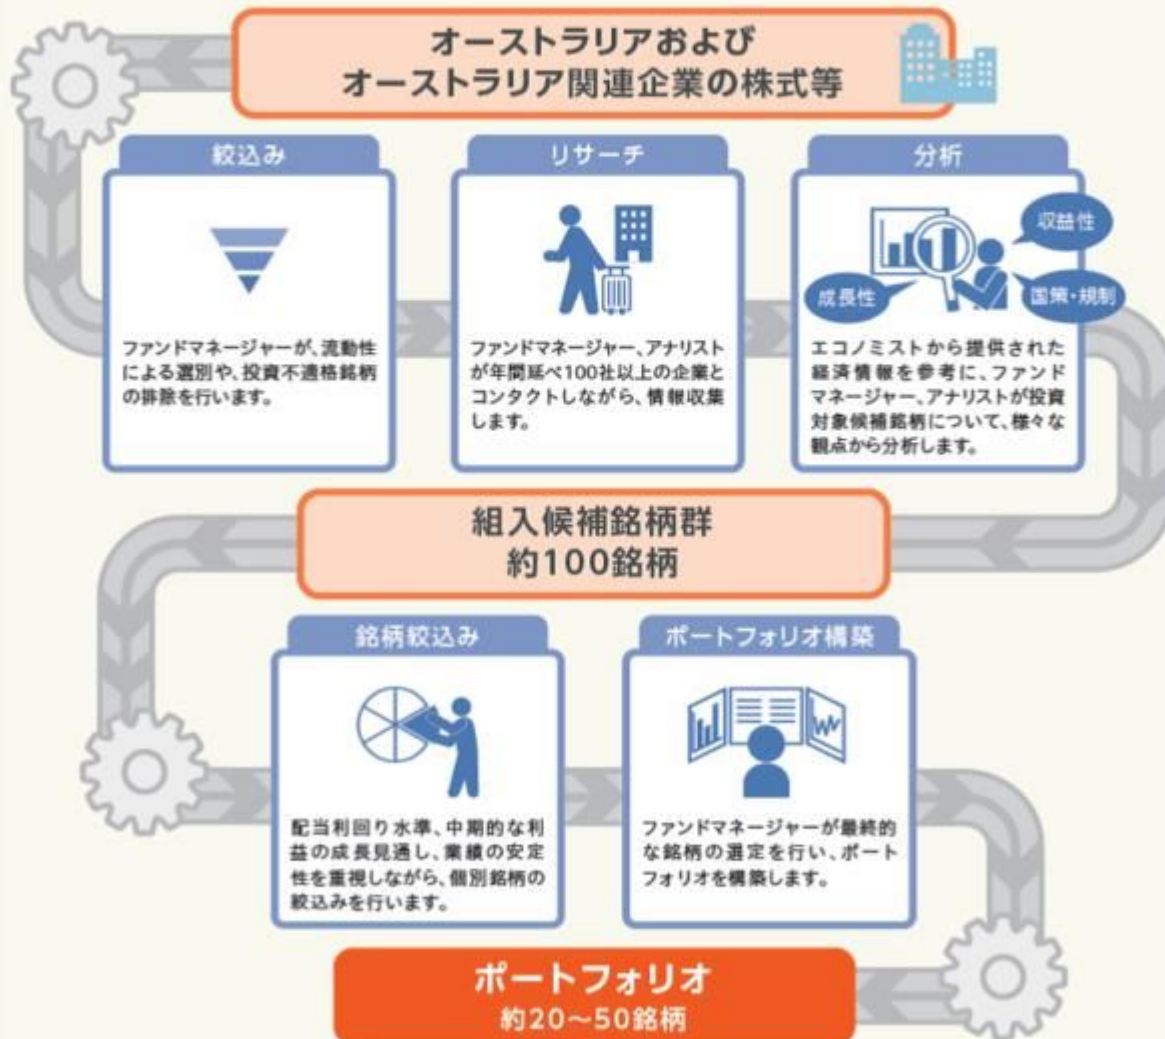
オーストラリアおよび
オーストラリア関連企業の株式等

絞込み

ファンドマネージャーが、流動性による選別や、投資不適格銘柄の排除を行います。

リサーチ

ファンドマネージャー、アナリストが年間延べ100社以上の企業とコンタクトしながら、情報収集します。

分析

収益性

成長性

国策・規制

エコノミストから提供された経済情報を参考に、ファンドマネージャー、アナリストが投資対象候補銘柄について、様々な観点から分析します。

組入候補銘柄群
約100銘柄

銘柄絞込み

配当利回り水準、中期的な利益の成長見通し、業績の安定性を重視しながら、個別銘柄の絞込みを行います。

ポートフォリオ構築

ファンドマネージャーが最終的な銘柄の選定を行い、ポートフォリオを構築します。

ポートフォリオ
約20～50銘柄